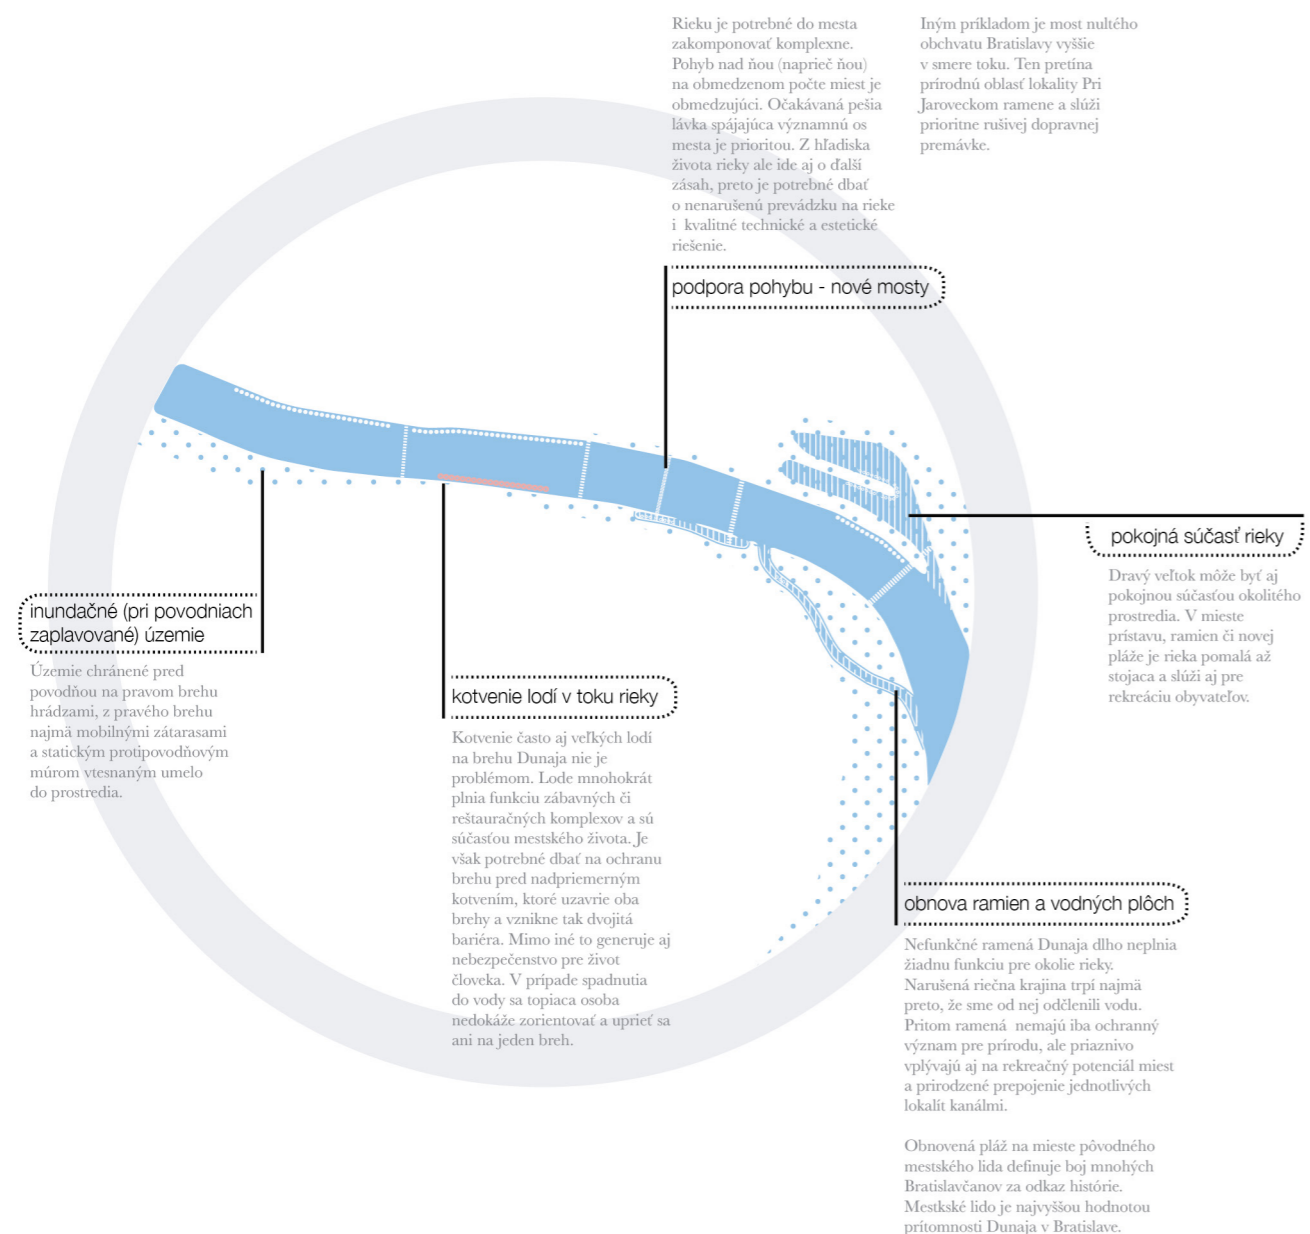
Rieku je potrebné do mesta zakomponovať komplexne. Pohyb nad ňou (naprieč ňou) na obmedzenom počte miest je obmedzujúci. Očakávaná pešia lávka spájajúca významnú os mesta je prioritou. Z hľadiska života rieky ale ide aj o ďalší zásah, preto je potrebné dbať o nenarušenú prevádzku na rieke i kvalitné technické a estetické riešenie.

Iným príkladom je most nultého obchvatu Bratislavy vyššie v smere toku. Ten pretína prírodnú oblasť lokality Pri Jaroveckom ramene a slúži prioritne rušivej dopravnej premávke.

podpora pohybu - nové mosty

pokojná súčasť rieky

Dravý veľtok môže byť aj pokojnou súčasťou okolitého prostredia. V mieste prístavu, ramien či novej pláže je rieka pomalá až stojaca a slúži aj pre rekreáciu obyvateľov.

inundačné (pri povodniach zaplavované) územie

Územie chránené pred povodňou na pravom brehu hrádzami, z pravého brehu najmä mobilnými zátarasami a statickým protipovodňovým múrom vtesnaným umelo do prostredia.

kotvenie lodí v toku rieky

Kotvenie často aj veľkých lodí na brehu Dunaja nie je problémom. Lode mnohokrát plnia funkciu zábavných či reštauračných komplexov a sú súčasťou mestského života. Je však potrebné dbať na ochranu brehu pred nadpriemerným kotvením, ktoré uzavrie oba brehy a vznikne tak dvojitá bariéra. Mimo iné to generuje aj nebezpečenstvo pre život človeka. V prípade spadnutia do vody sa topiaca osoba nedokáže zorientovať a uprieť sa ani na jeden breh.

obnova ramien a vodných plôch

Nefunkčné ramená Dunaja dlho neplnia žiadnu funkciu pre okolie rieky. Narušená riečna krajina trpí najmä preto, že sme od nej odčlenili vodu. Pritom ramená nemajú iba ochranný význam pre prírodu, ale priaznivo vplývajú aj na rekreačný potenciál miest a prirodzené prepojenie jednotlivých lokalít kanálmi.

Obnovená pláž na mieste pôvodného mestského lida definuje boj mnohých Bratislavčanov za odkaz histórie. Mestské lido je najvyššou hodnotou prítomnosti Dunaja v Bratislave.